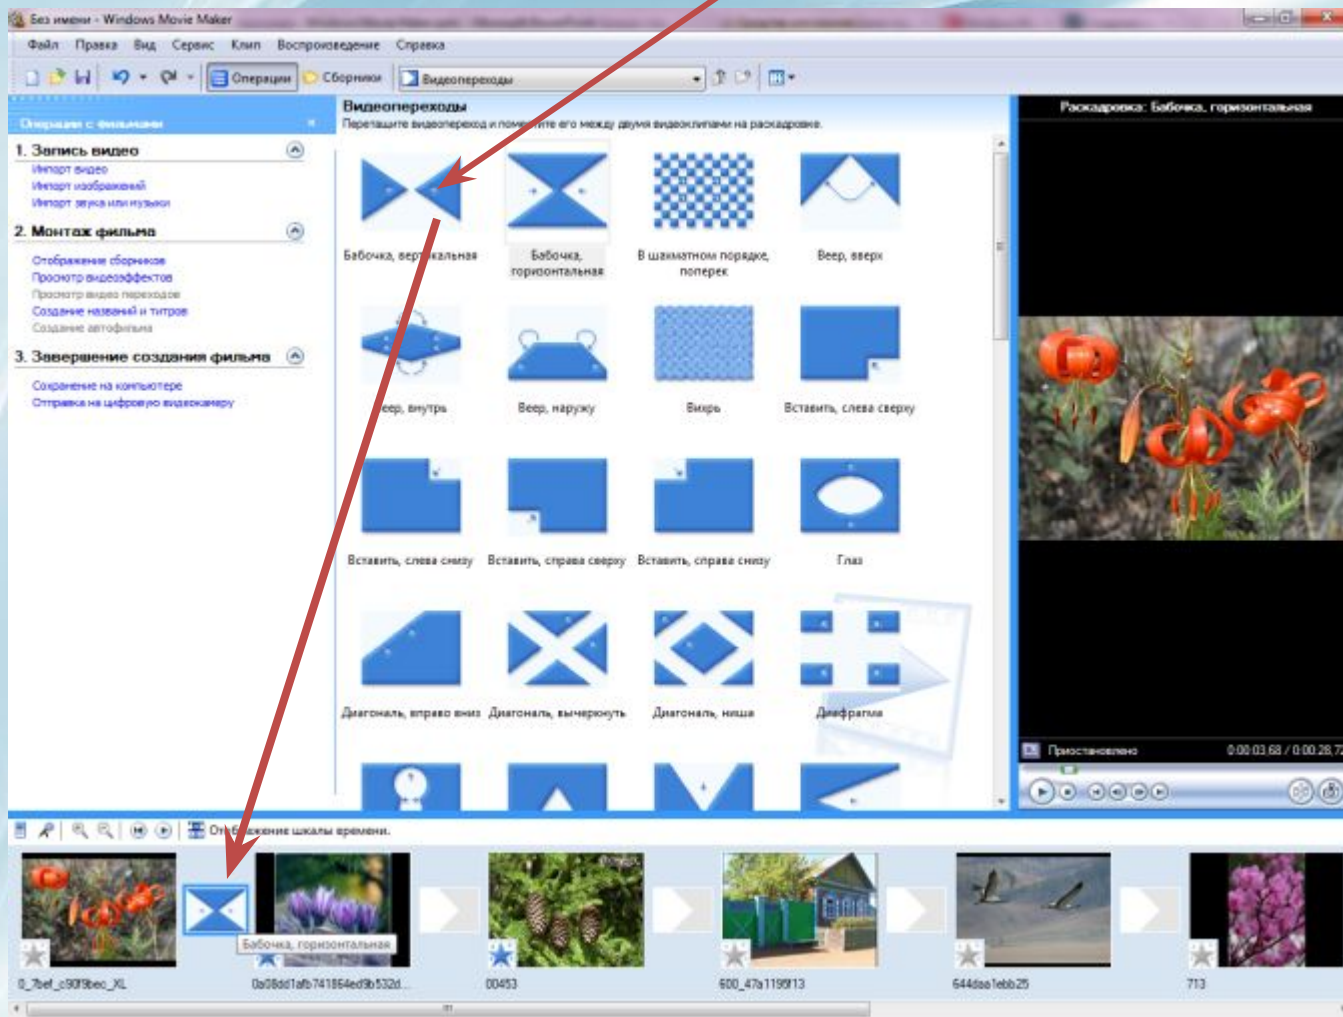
Без имени - Windows Movie Maker

Файл Правка Вид Сервис Клип Воспроизведение Справка

Операции Сборники Видеопереходы

Операции с фильмами

1. Запись видео
Импорт видео
Импорт изображений
Импорт звука или музыки

2. Монтаж фильма
Отображение сборников
Просмотр видеоэффектов
Просмотр видео переходов
Создание названий и титров
Создание автофильма

3. Завершение создания фильма
Сохранение на компьютере
Отправка на цифровую видеокамеру

Видеопереходы
Перетащите видеопереход и поме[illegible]те его между двумя видеоклипами на раскадровке.

Бабочка, вер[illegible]кальная
Бабочка, горизонтальная
В шахматном порядке, поперек
Веер, вверх
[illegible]еер, внутрь
Веер, наружу
Вихрь
Вставить, слева сверху
Вставить, слева снизу
Вставить, справа сверху
Вставить, справа снизу
Глаз
Диагональ, вправо вниз
Диагональ, выкорчевать
Диагональ, ниша
Диафрагма

Раскадровка: Бабочка, горизонтальная

Приостановлено
0:00:03,68 / 0:00:28,72

Отоб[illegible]ажение шкалы времени.

Бабочка, горизонтальная

0_7bef_c90f9bec_XL
0a08dd1afb741864ed9b532d...
00453
600_47a1199f13
644daa1ebb25
713